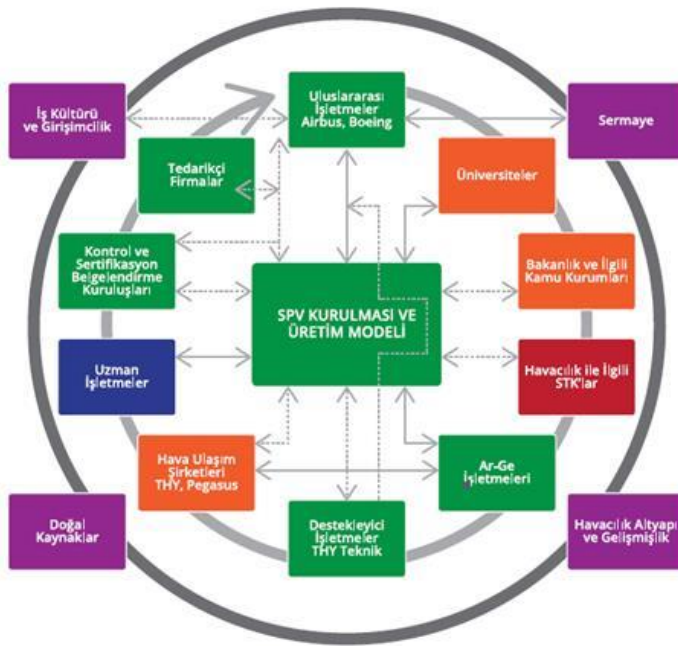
İş Kültürü ve Girişimcilik

Uluslararası İşletmeler Airbus, Boeing

Sermaye

Tedarikçi Firmalar

Üniversiteler

Kontrol ve Sertifikasyon Belgelendirme Kuruluşları

SPV KURULMASI VE ÜRETİM MODELİ

Bakanlık ve İlgili Kamu Kurumları

Uzman İşletmeler

Havacılık ile İlgili STK'lar

Hava Ulaşım Şirketleri THY, Pegasus

Ar-Ge İşletmeleri

Doğal Kaynaklar

Destekleyici İşletmeler THY Teknik

Havacılık Altyapı ve Gelişmişlik